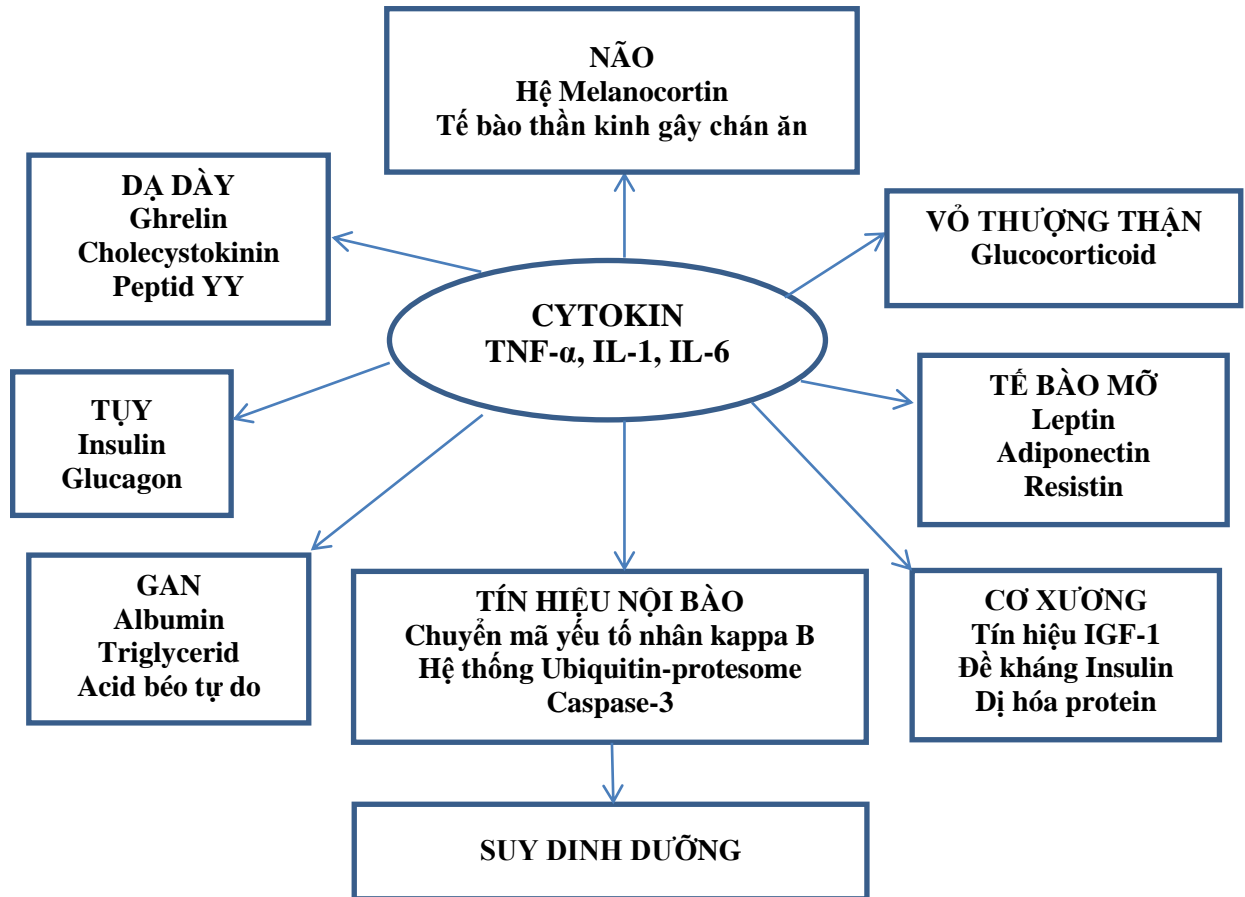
NÃO
Hệ Melanocortin
Tế bào thần kinh gây chán ăn

DẠ DÀY
Ghrelin
Cholecystokinin
Peptid YY

VỎ THƯỢNG THẬN
Glucocorticoid

CYTOKIN
TNF-α, IL-1, IL-6

TỤY
Insulin
Glucagon

TẾ BÀO MỠ
Leptin
Adiponectin
Resistin

GAN
Albumin
Triglycerid
Acid béo tự do

TÍN HIỆU NỘI BÀO
Chuyển mã yếu tố nhân kappa B
Hệ thống Ubiquitin-protesome
Caspase-3

CƠ XƯƠNG
Tín hiệu IGF-1
Đề kháng Insulin
Dị hóa protein

SUY DINH DƯỠNG